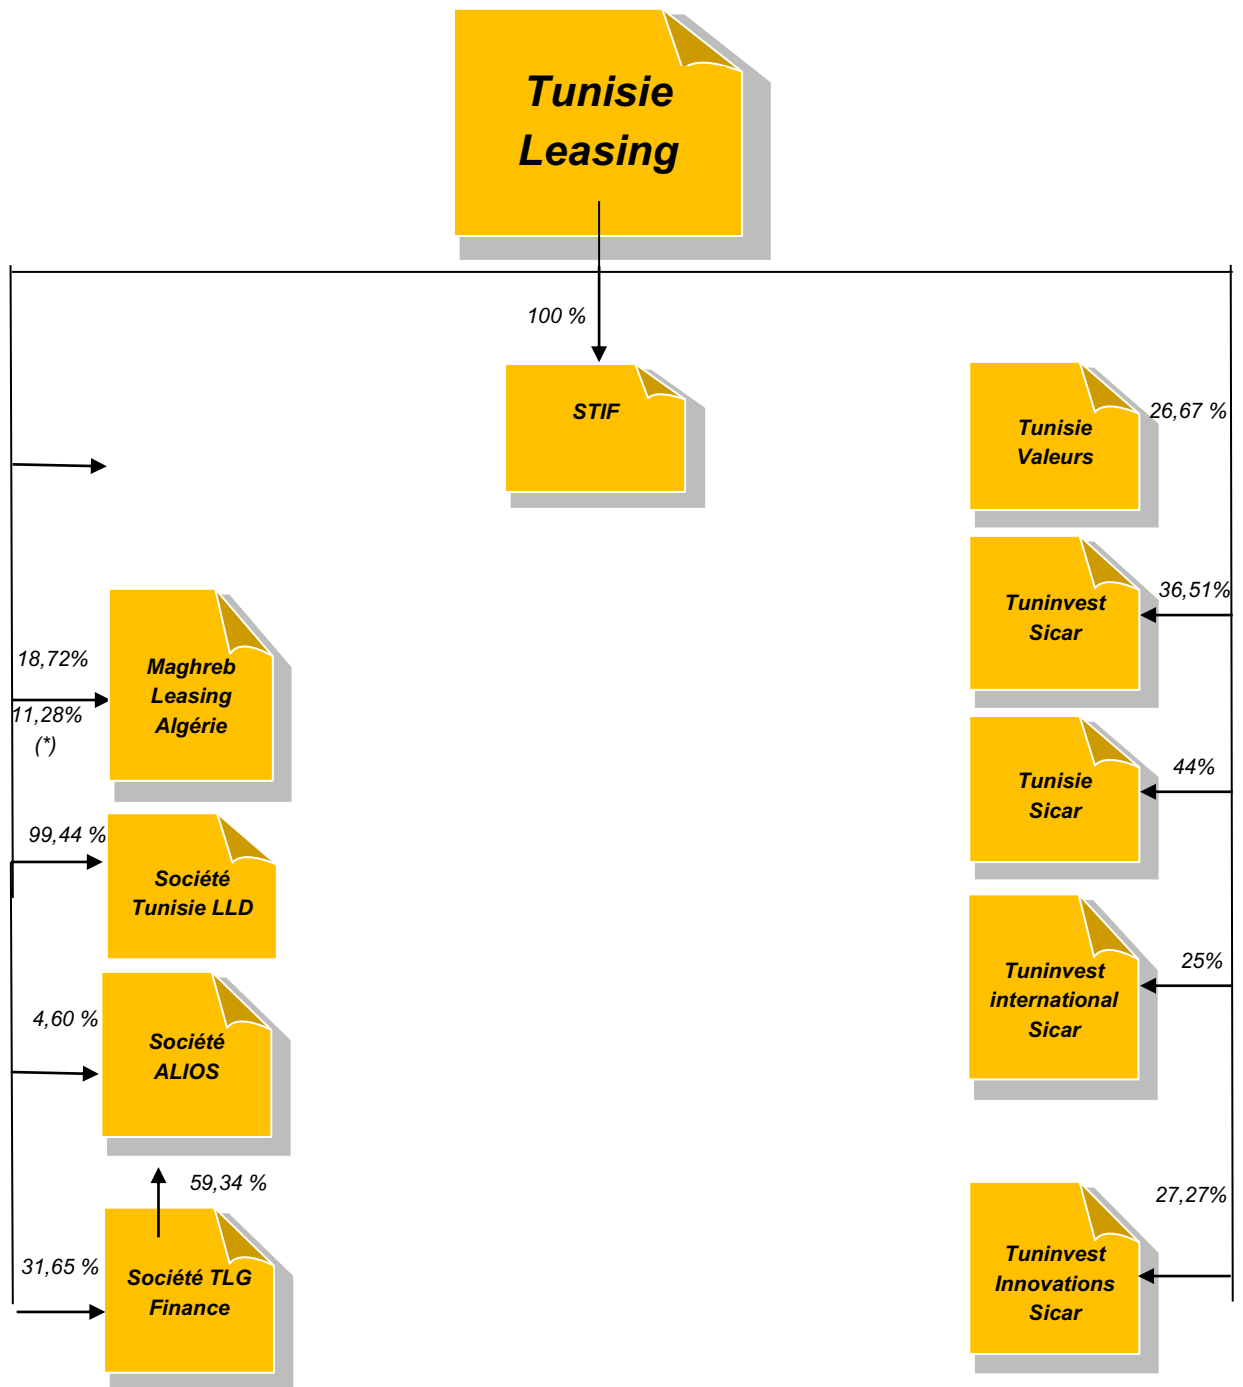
Tunisie Leasing

100 %

STIF

26,67 %

Tunisie Valeurs

36,51%

Tuninvest Sicar

18,72%

Maghreb Leasing Algérie

11,28% (*)

44%

Tunisie Sicar

99,44 %

Société Tunisie LLD

25%

Tuninvest international Sicar

4,60 %

Société ALIOS

59,34 %

27,27%

31,65 %

Société TLG Finance

Tuninvest Innovations Sicar